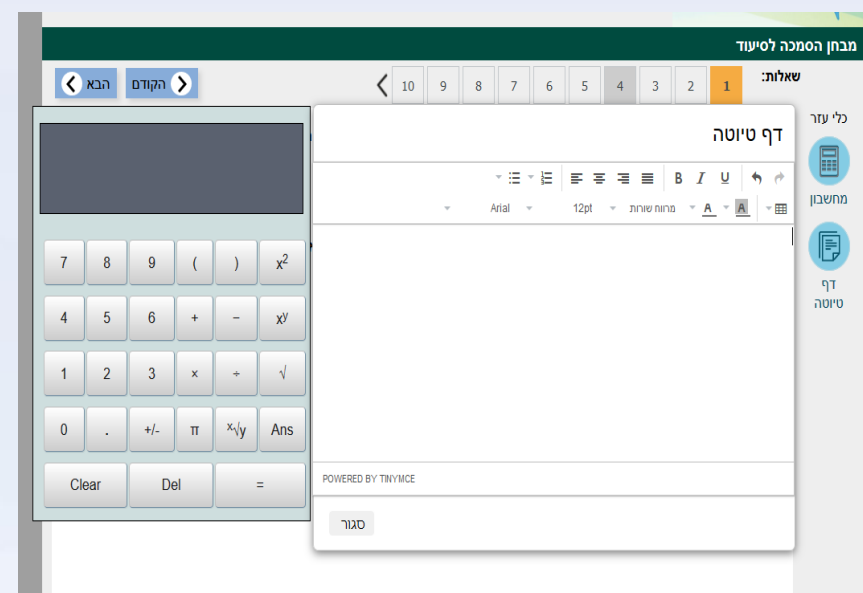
מבחן הסמכה לסיעוד

שאלות:
1 2 3 4 5 6 7 8 9 10

הקודם הבא

כלי עזר
מחשבון
דף טיוטה

דף טיוטה

Arial 12pt מרווח שורות
B I U

POWERED BY TINYMCE

סגור

| 7 | 8 | 9 | ( | ) | $x^2$ |
|---|---|---|---|---|---|
| 4 | 5 | 6 | + | − | $x^y$ |
| 1 | 2 | 3 | × | ÷ | √ |
| 0 | . | +/- | π | $\sqrt[x]{y}$ | Ans |
| Clear | Del | = | | | |